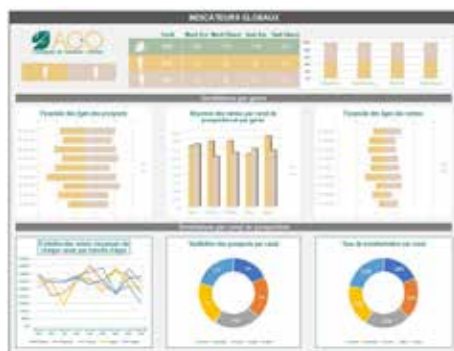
INDICATEURS GLOBAUX

AGO

Total

Statistiques par genre

Pyramide des âges des prospects

Moyenne des ventes par canal de prospection et par genre

Pyramide des âges des ventes

Statistiques par canal de prospection

Statistiques des ventes moyennes par tranche d'âge

Répartition des prospects par canal

Taux de transformation par canal